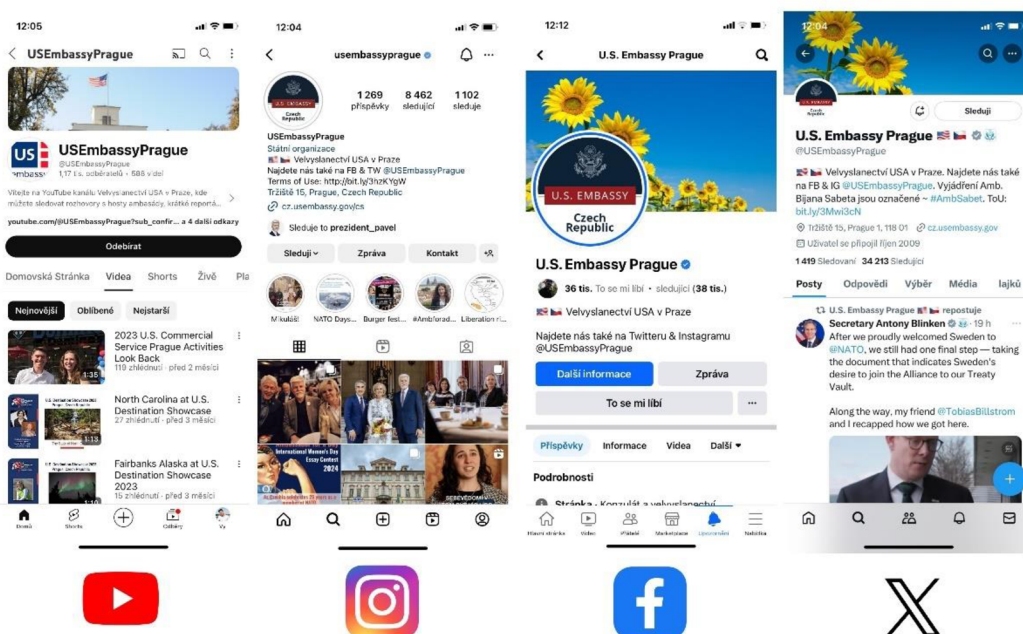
12:05

USEmbassyPrague

USEmbassyPrague
@USEmbassyPrague · 1,17 tis. odběratelů · 588 videí

Vítejte na YouTube kanálu Velvyslanectví USA v Praze, kde můžete sledovat rozhovory s hosty ambasády, krátké reportá...

youtube.com/@USEmbassyPrague?sub_confir... a 4 další odkazy

Odebírat

Domovská Stránka | Videa | Shorts | Živě | Pla

Nejnovější | Oblíbené | Nejstarší

2023 U.S. Commercial Service Prague Activities Look Back
119 zhlédnutí · před 2 měsíci
1:35

North Carolina at U.S. Destination Showcase
27 zhlédnutí · před 3 měsíci
1:13

Fairbanks Alaska at U.S. Destination Showcase 2023
15 zhlédnutí · před 3 měsíci

Domů | Shorts | | Odběry | Vy

12:04

usembassyprague

U.S. EMBASSY
Czech Republic

1 269 příspěvky | 8 462 sledující | 1 102 sleduje

USEmbassyPrague
Státní organizace
🇺🇸🇨🇿 Velvyslanectví USA v Praze
Najdete nás také na FB & TW @USEmbassyPrague
Terms of Use: http://bit.ly/3hzKYgW
Tržiště 15, Prague, Czech Republic
cz.usembassy.gov/cs

Sleduje to prezident_pavel

Sleduji | Zpráva | Kontakt

Mikuláš | NATO Days... | Burger fest... | #Ambforad... | Liberation ri...

International Women's Day Essay Contest 2024

12:12

U.S. Embassy Prague

U.S. EMBASSY
Czech Republic

U.S. Embassy Prague
36 tis. To se mi líbí · sledující (38 tis.)
🇺🇸🇨🇿 Velvyslanectví USA v Praze

Najdete nás také na Twitteru & Instagramu @USEmbassyPrague

Další informace | Zpráva
To se mi líbí | ...

Příspěvky | Informace | Videa | Další ▾

Podrobnosti

Stránka · Konzulát a velvyslanectví

Hlavní stránka | Video | Přátelé | Marketplace | Upozornění | Nabídka

12:04

Sleduji

U.S. Embassy Prague 🇺🇸🇨🇿
@USEmbassyPrague

🇺🇸🇨🇿 Velvyslanectví USA v Praze. Najdete nás také na FB & IG @USEmbassyPrague. Vyjádření Amb. Bijana Sabeta jsou označené ~ #AmbSabet. ToU: bit.ly/3Mwi3cN

Tržiště 15, Prague 1, 118 01 cz.usembassy.gov
Uživatel se připojil říjen 2009

1 419 Sledovaní 34 213 Sledující

Posty | Odpovědi | Výběr | Média | lajků

U.S. Embassy Prague 🇺🇸🇨🇿 repostuje
Secretary Antony Blinken · 19 h
After we proudly welcomed Sweden to @NATO, we still had one final step — taking the document that indicates Sweden's desire to join the Alliance to our Treaty Vault.

Along the way, my friend @TobiasBillstrom and I recapped how we got here.